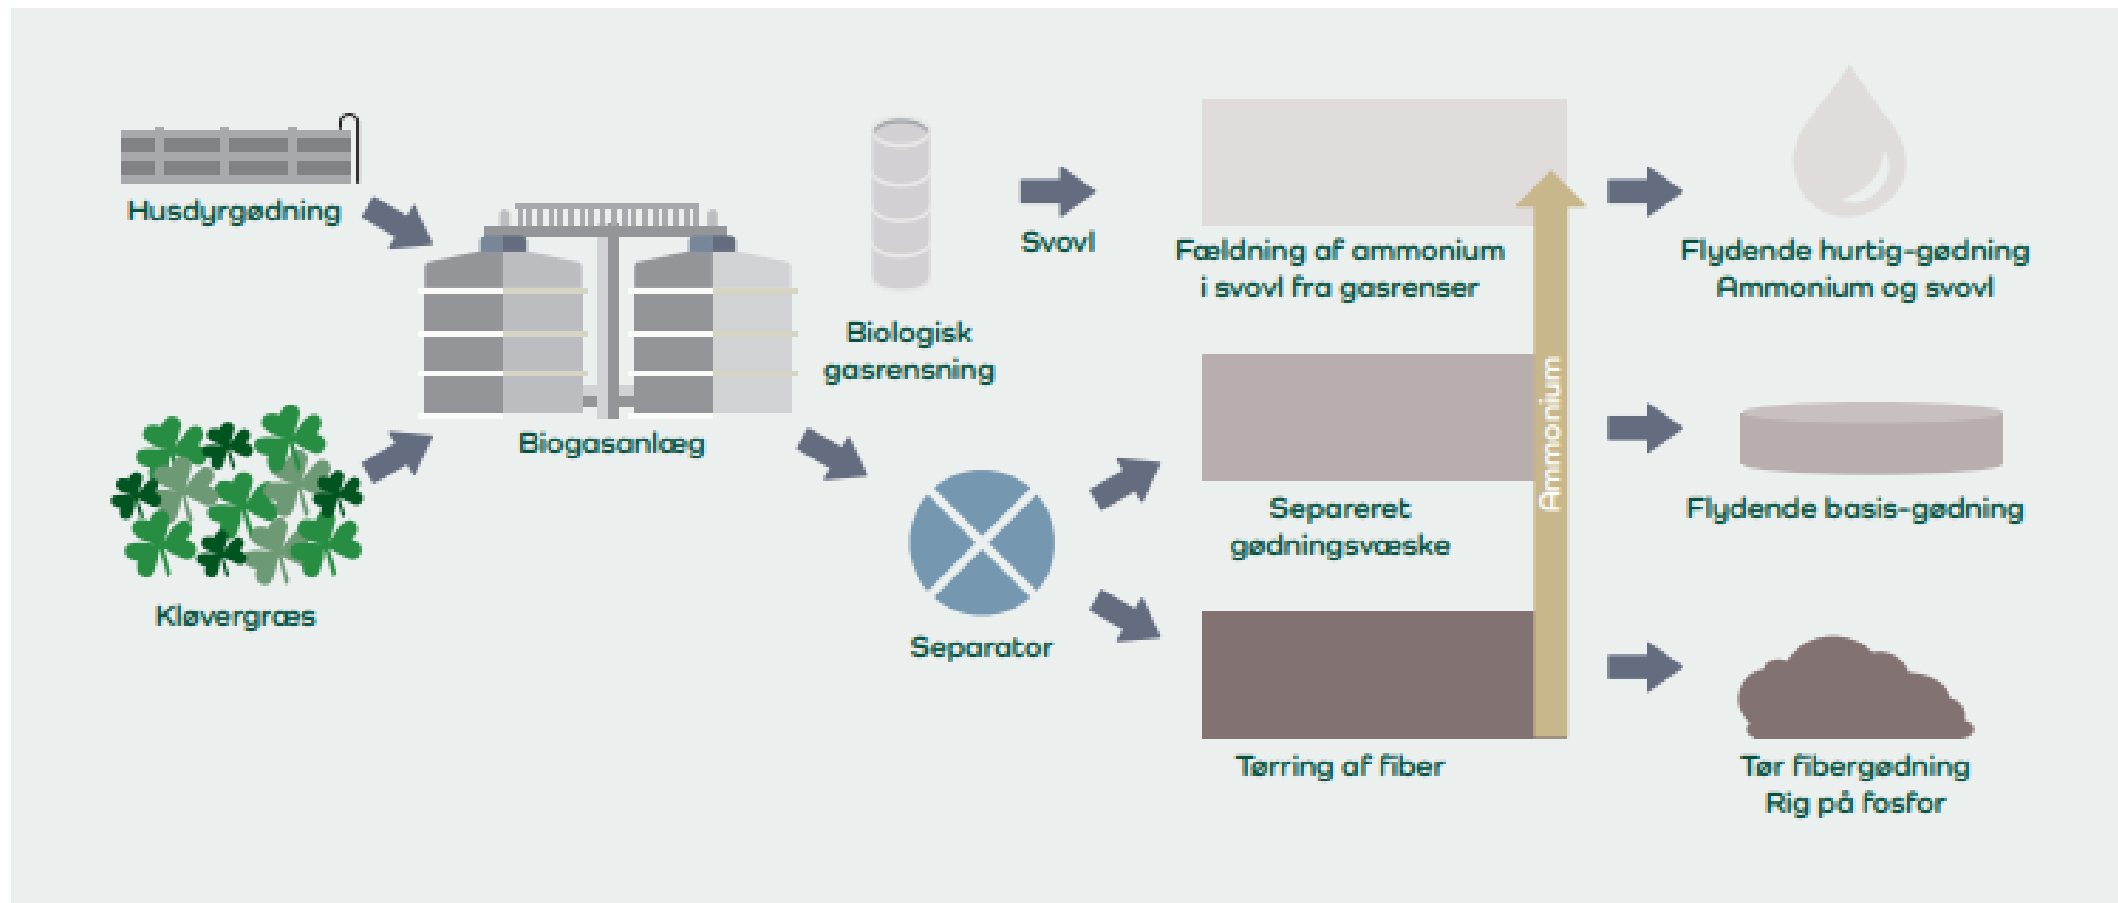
Husdyrgødning

Kløvergræs

Biogasanlæg

Biologisk gasrensning

Svovl

Separator

Fældning af ammonium i svovl fra gasrenser

Separeret gødningsvæske

Tørring af fiber

Ammonium

Flydende hurtig-gødning Ammonium og svovl

Flydende basis-gødning

Tør fibergødning Rig på fosfor